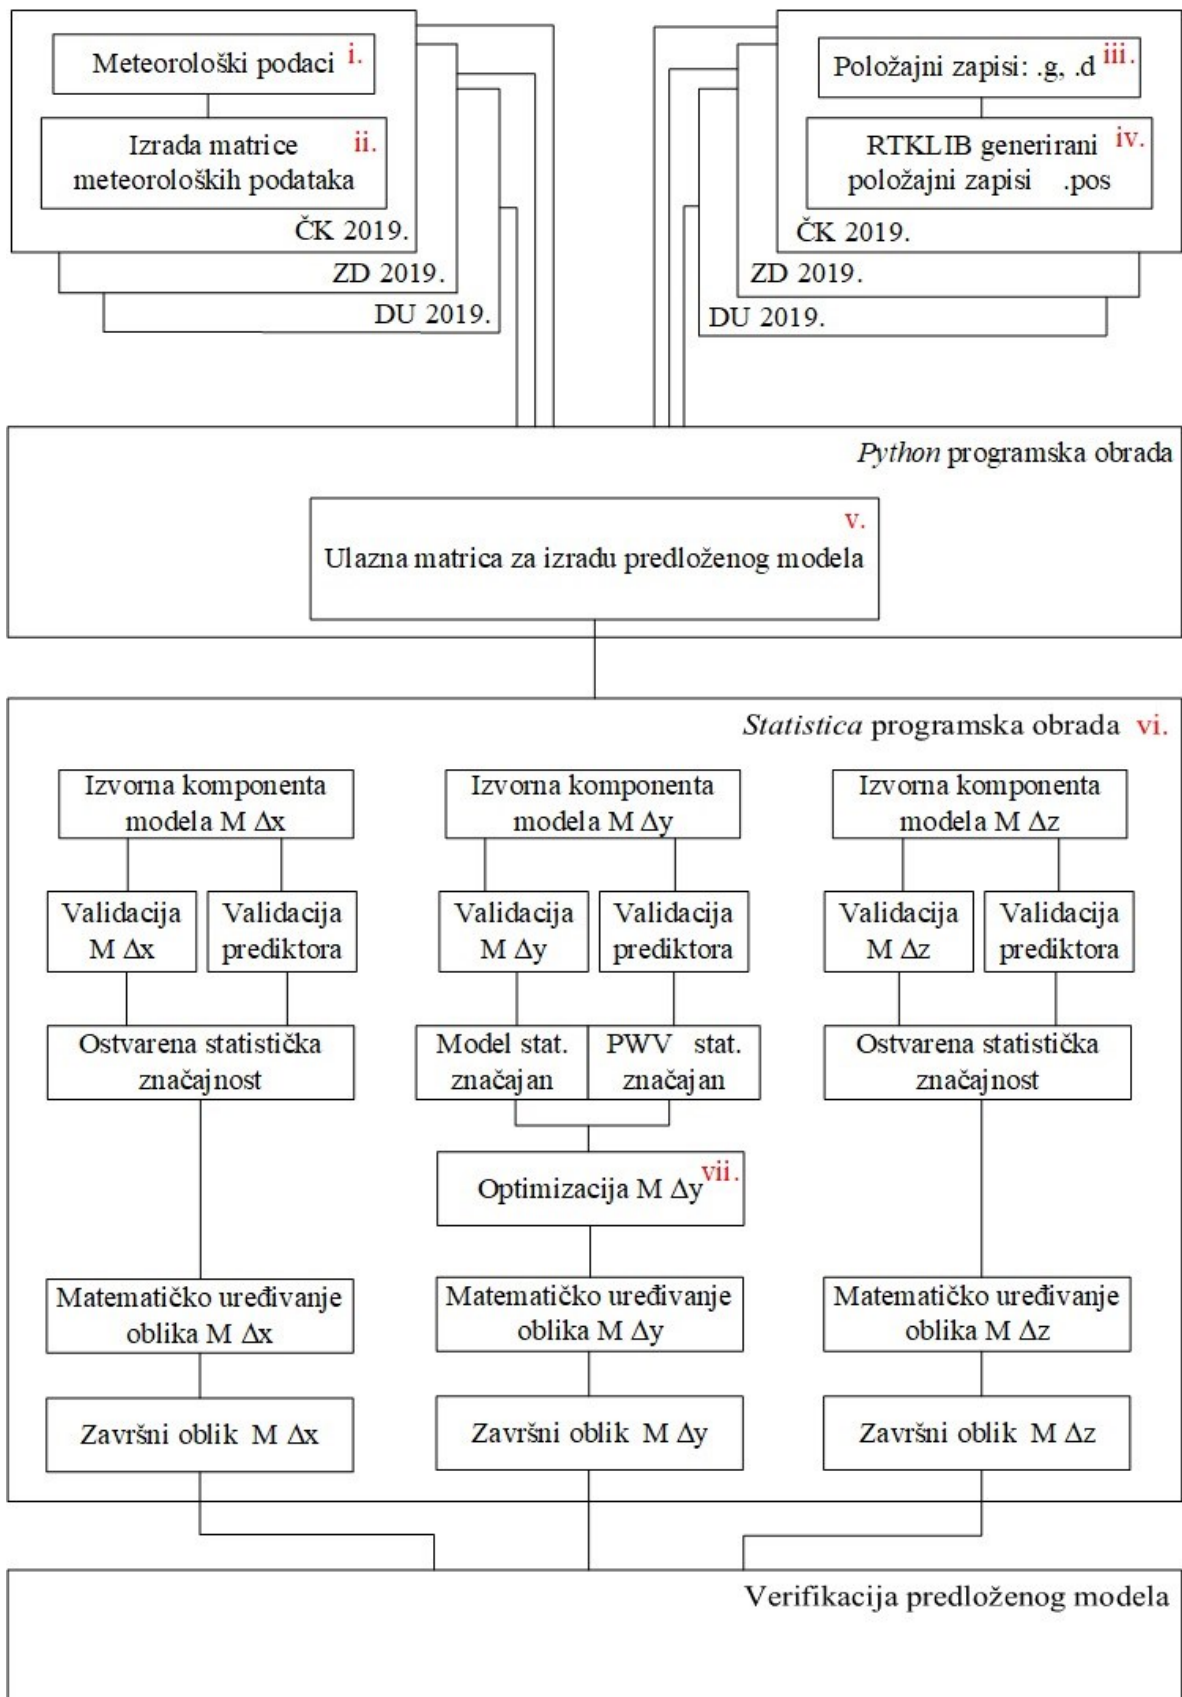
Meteorološki podaci i.

Izrada matrice meteoroloških podataka ii.

ČK 2019.

ZD 2019.

DU 2019.

Položajni zapisi: .g, .d iii.

RTKLIB generirani položajni zapisi .pos iv.

ČK 2019.

ZD 2019.

DU 2019.

*Python* programska obrada

v.
Ulazna matrica za izradu predloženog modela

*Statistica* programska obrada vi.

Izvorna komponenta modela M $\Delta x$

Validacija M $\Delta x$

Validacija prediktora

Ostvarena statistička značajnost

Matematičko uređivanje oblika M $\Delta x$

Završni oblik M $\Delta x$

Izvorna komponenta modela M $\Delta y$

Validacija M $\Delta y$

Validacija prediktora

Model stat. značajan

PWV stat. značajan

Optimizacija M $\Delta y$ vii.

Matematičko uređivanje oblika M $\Delta y$

Završni oblik M $\Delta y$

Izvorna komponenta modela M $\Delta z$

Validacija M $\Delta z$

Validacija prediktora

Ostvarena statistička značajnost

Matematičko uređivanje oblika M $\Delta z$

Završni oblik M $\Delta z$

Verifikacija predloženog modela